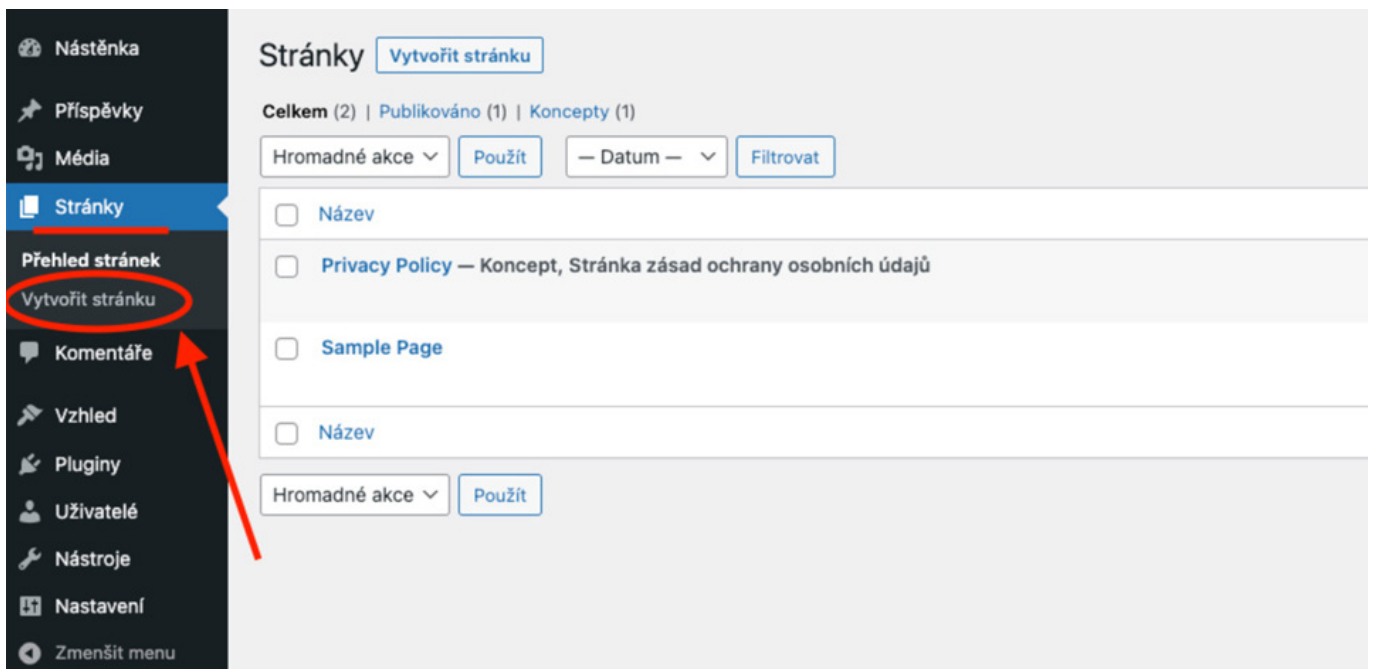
Nástěnka
Příspěvky
Média
Stránky
Přehled stránek
Vytvořit stránku
Komentáře
Vzhled
Pluginy
Uživatelé
Nástroje
Nastavení
Zmenšit menu

Stránky Vytvořit stránku

Celkem (2) | Publikováno (1) | Koncepty (1)

Hromadné akce Použít — Datum — Filtrovat

Název

Privacy Policy — Koncept, Stránka zásad ochrany osobních údajů

Sample Page

Název

Hromadné akce Použít